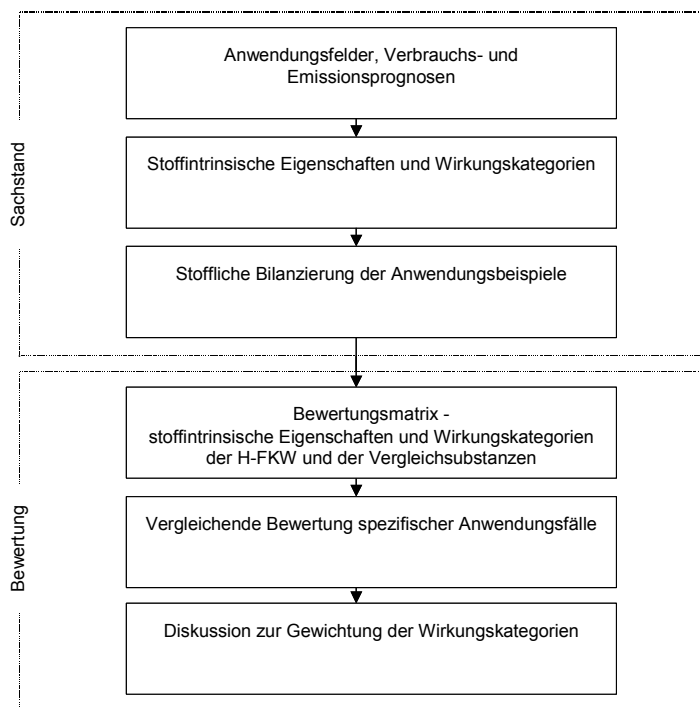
Sachstand

Anwendungsfelder, Verbrauchs- und Emissionsprognosen

Stoffintrinsische Eigenschaften und Wirkungskategorien

Stoffliche Bilanzierung der Anwendungsbeispiele

Bewertung

Bewertungsmatrix - stoffintrinsische Eigenschaften und Wirkungskategorien der H-FKW und der Vergleichsubstanzen

Vergleichende Bewertung spezifischer Anwendungsfälle

Diskussion zur Gewichtung der Wirkungskategorien